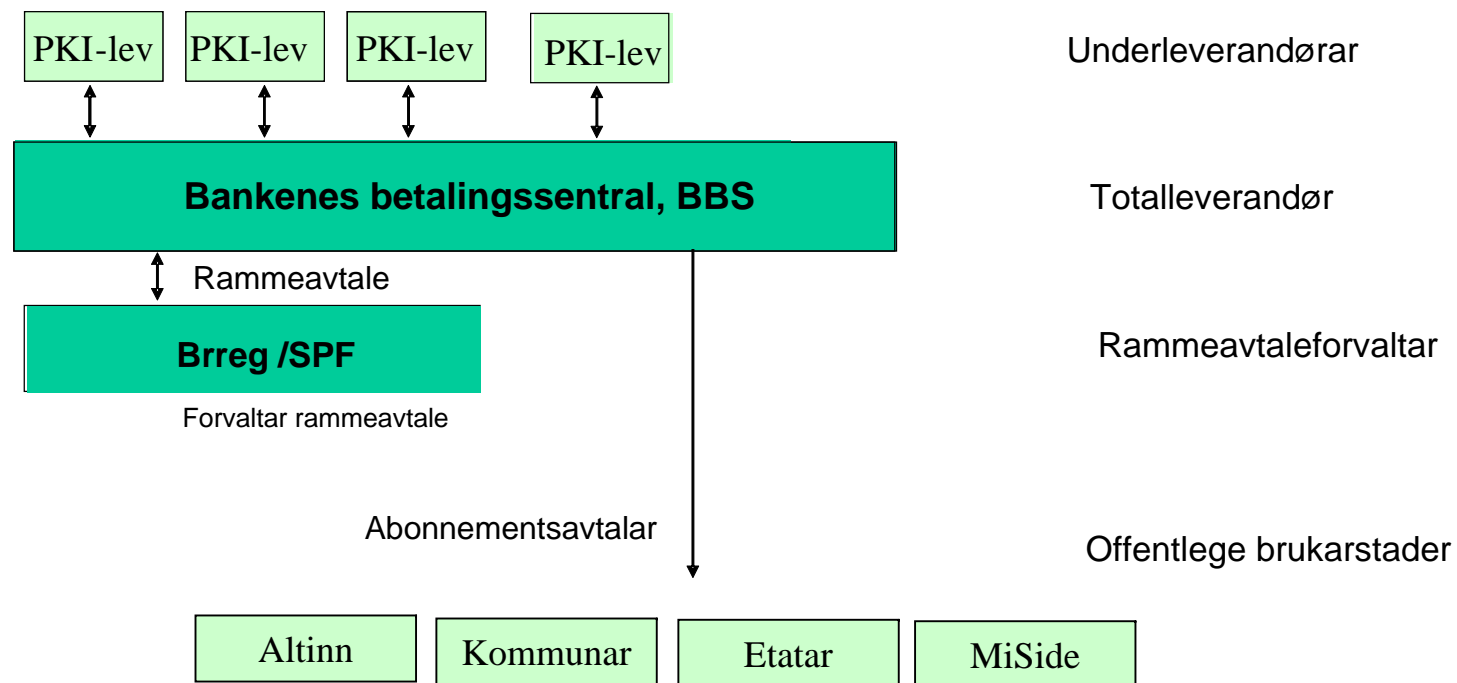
PKI-lev PKI-lev PKI-lev PKI-lev

Underleverandørar

Bankenes betalingssentral, BBS

Totalleverandør

Rammeavtale

Brreg /SPF

Rammeavtaleforvaltar

Forvaltar rammeavtale

Abonnementsavtalar

Offentlege brukarstader

Altinn Kommunar Etatar MiSide